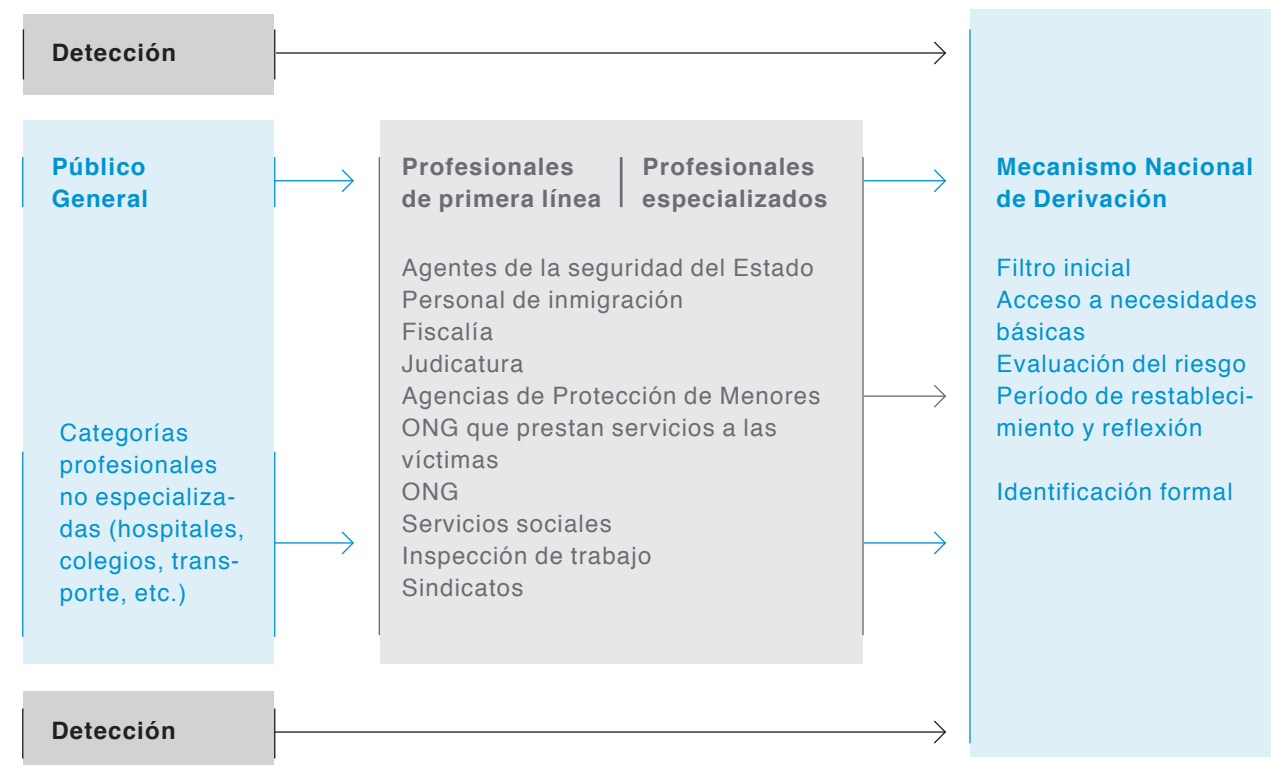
Detección

Público General

Categorías profesionales no especializadas (hospitales, colegios, transporte, etc.)

Profesionales de primera línea

Profesionales especializados

Agentes de la seguridad del Estado
Personal de inmigración
Fiscalía
Judicatura
Agencias de Protección de Menores
ONG que prestan servicios a las víctimas
ONG
Servicios sociales
Inspección de trabajo
Sindicatos

Mecanismo Nacional de Derivación

Filtro inicial
Acceso a necesidades básicas
Evaluación del riesgo
Período de restablecimiento y reflexión

Identificación formal

Detección